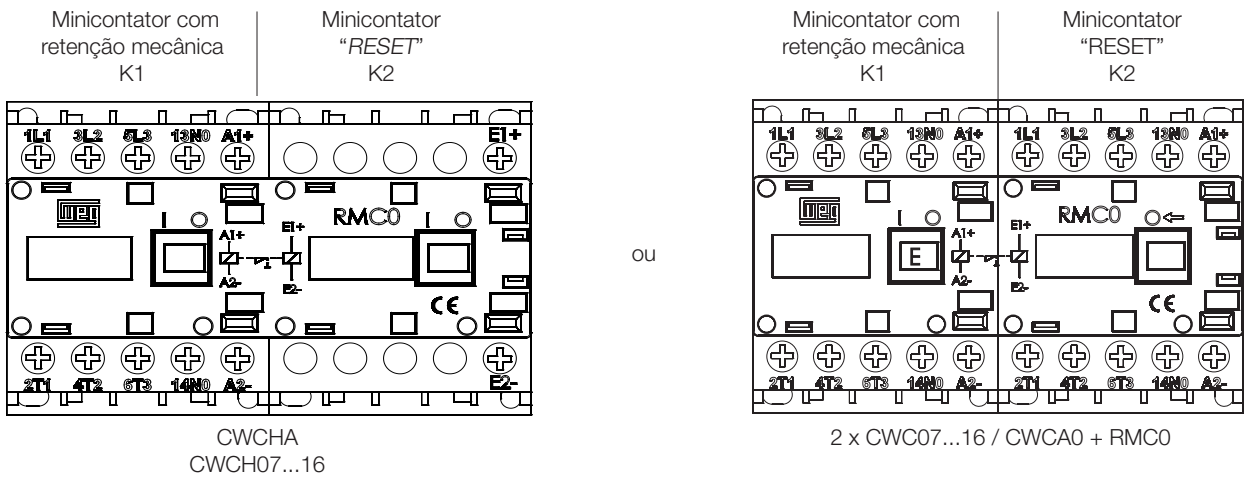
Minicontator com retenção mecânica K1

Minicontator "*RESET*" K2

1L1 3L2 5L3 13NO A1+

E1+

RMC0

I O

A1+

A2-

E1+

E2-

I O

CE

2T1 4T2 6T3 14NO A2-

E2-

CWCHA
CWCH07...16

ou

Minicontator com retenção mecânica K1

Minicontator "RESET" K2

1L1 3L2 5L3 13NO A1+

1L1 3L2 5L3 13NO A1+

RMC0

I O

E

A1+

A2-

E1+

E2-

CE

2T1 4T2 6T3 14NO A2-

2T1 4T2 6T3 14NO A2-

2 x CWC07...16 / CWCA0 + RMC0